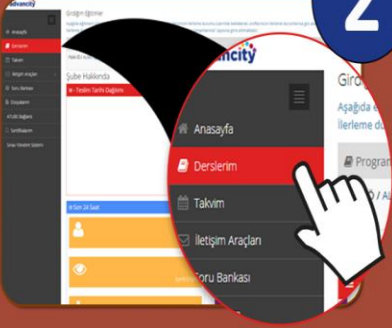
advancity

Anasayfa
Derslerim
Takvim
İletişim Araçları
Soru Bankası
Dosyalarım
ATLAS Bağlantı
Sertifikalarım
Sınav Yönetim Sistemi

Girdiğin Eğitimler

Şube Hakkında
Tesdim Tarihi Dağılımı

Son 24 Saat

2

advancity
Anasayfa
Derslerim
Takvim
İletişim Araçları
Soru Bankası

Giri
Aşağıda
ilerleme du
Progra
AL